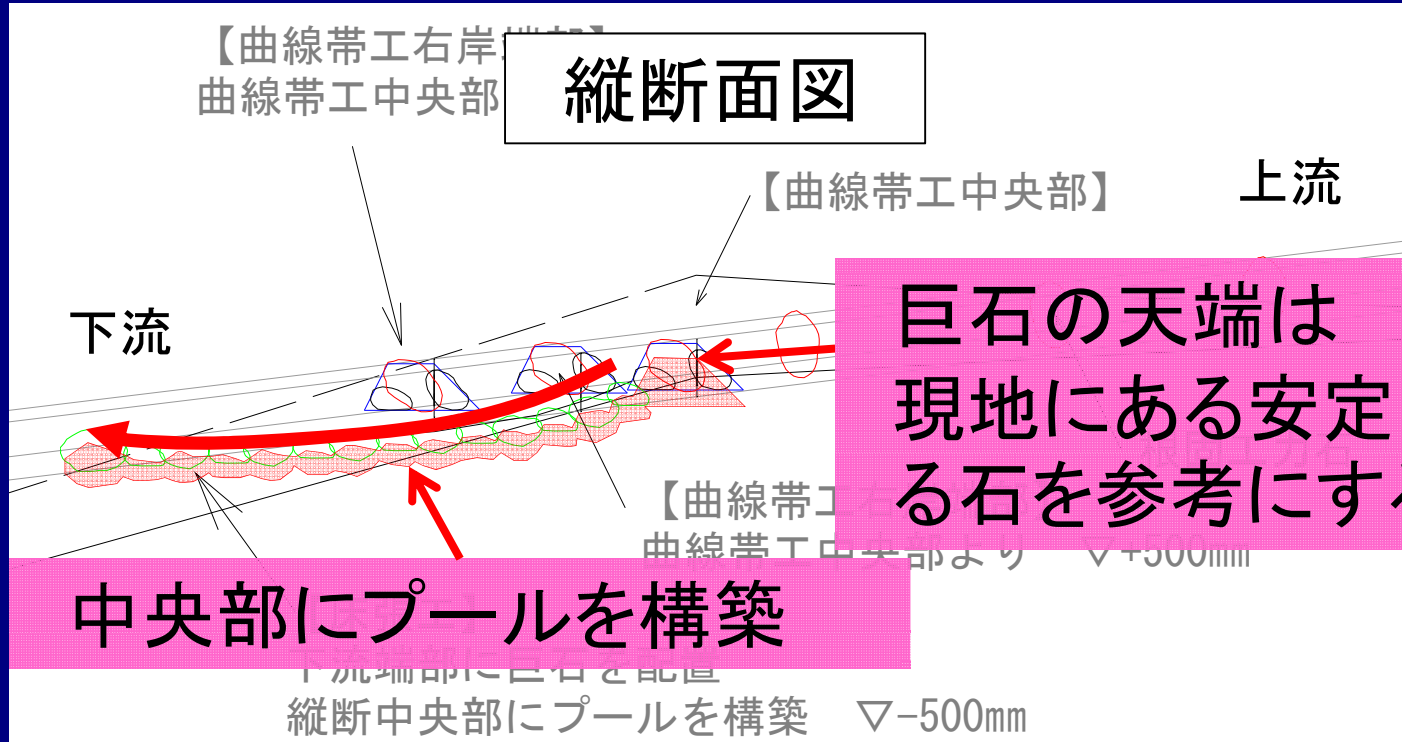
【曲線帯工右岸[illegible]】
曲線帯工中央部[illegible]

縦断面図

【曲線帯工中央部】

上流

下流

巨石の天端は
現地にある安定
る石を参考にす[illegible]

【曲線帯工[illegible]
曲線帯工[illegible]部より ▽+500㎜

中央部にプールを構築

下流端部に巨石を配置
縦断中央部にプールを構築 ▽-500㎜